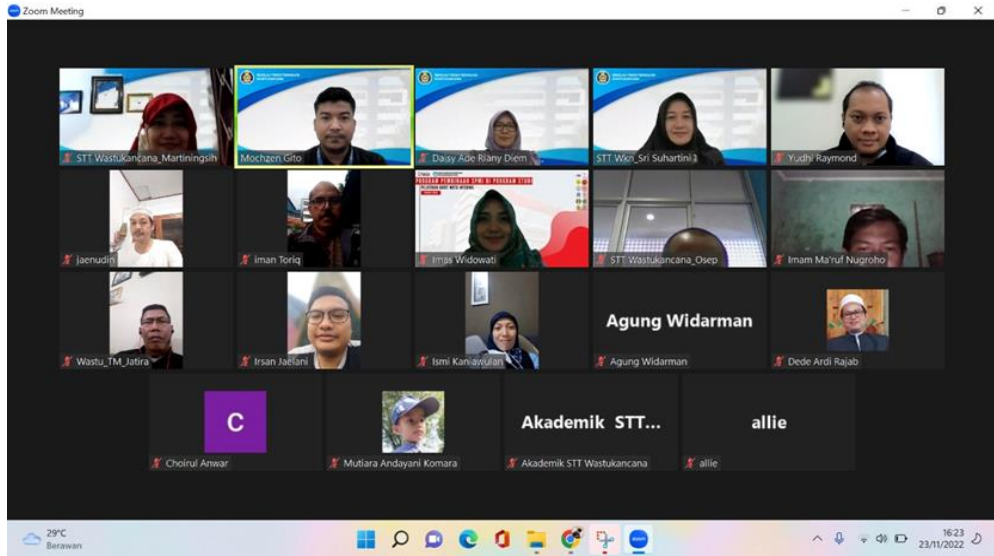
Zoom Meeting

STT Wastukancana_Martiningsih

Mochzen Gito

Daisy Ade Riany Diem

STT Wkn_Sri Suhartini 1

Yudhi Raymond

jaenudin

iman Toriq

PROGRAM PEMBINAAN SPMI DI PROGRAM STUDI

Imas Widowati

STT Wastukancana_Osep

Imam Ma'ruf Nugroho

Wastu_TM_Jatira

Irsan Jaelani

Ismi Kaniawulan

Agung Widarman

Agung Widarman

Dede Ardi Rajab

C

Choirul Anwar

Mutiara Andayani Komara

Akademik STT...

Akademik STT Wastukancana

allie

allie

29°C
Berawan

16:23
23/11/2022